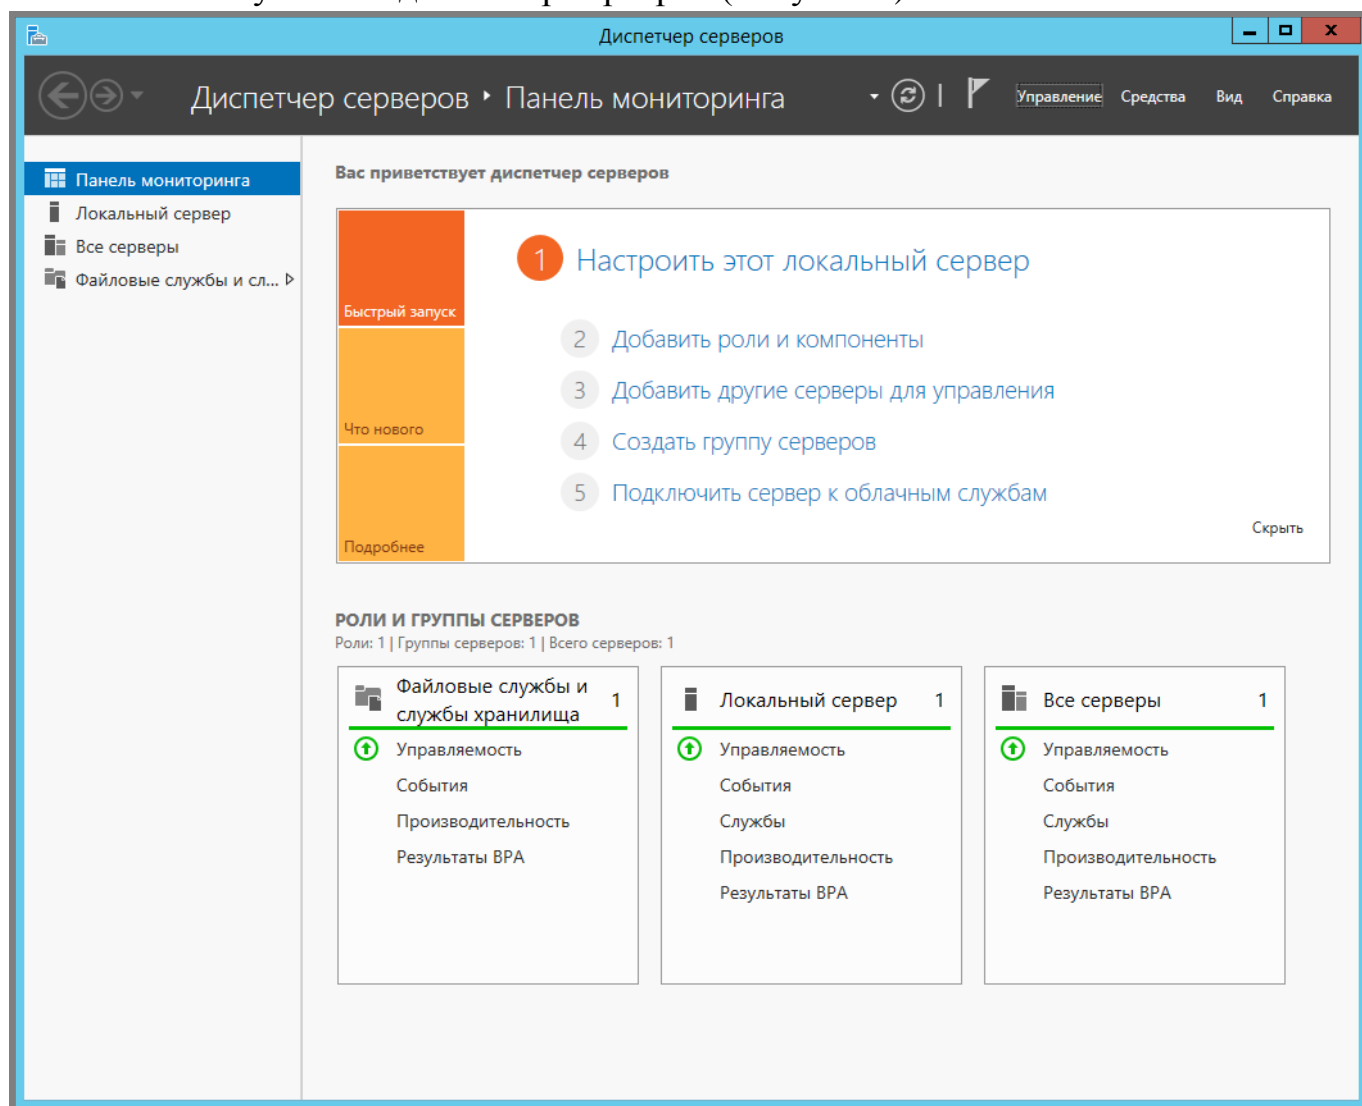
Диспетчер серверов

Диспетчер серверов • Панель мониторинга

Управление Средства Вид Справка

Панель мониторинга
Локальный сервер
Все серверы
Файловые службы и сл...

Вас приветствует диспетчер серверов

Быстрый запуск
Что нового
Подробнее

1 Настроить этот локальный сервер
2 Добавить роли и компоненты
3 Добавить другие серверы для управления
4 Создать группу серверов
5 Подключить сервер к облачным службам

Скрыть

РОЛИ И ГРУППЫ СЕРВЕРОВ
Роли: 1 | Группы серверов: 1 | Всего серверов: 1

| Файловые службы и службы хранилища 1 | Локальный сервер 1 | Все серверы 1 |
|---|---|---|
| Управляемость | Управляемость | Управляемость |
| События | События | События |
| Производительность | Службы | Службы |
| Результаты BPA | Производительность | Производительность |
| | Результаты BPA | Результаты BPA |